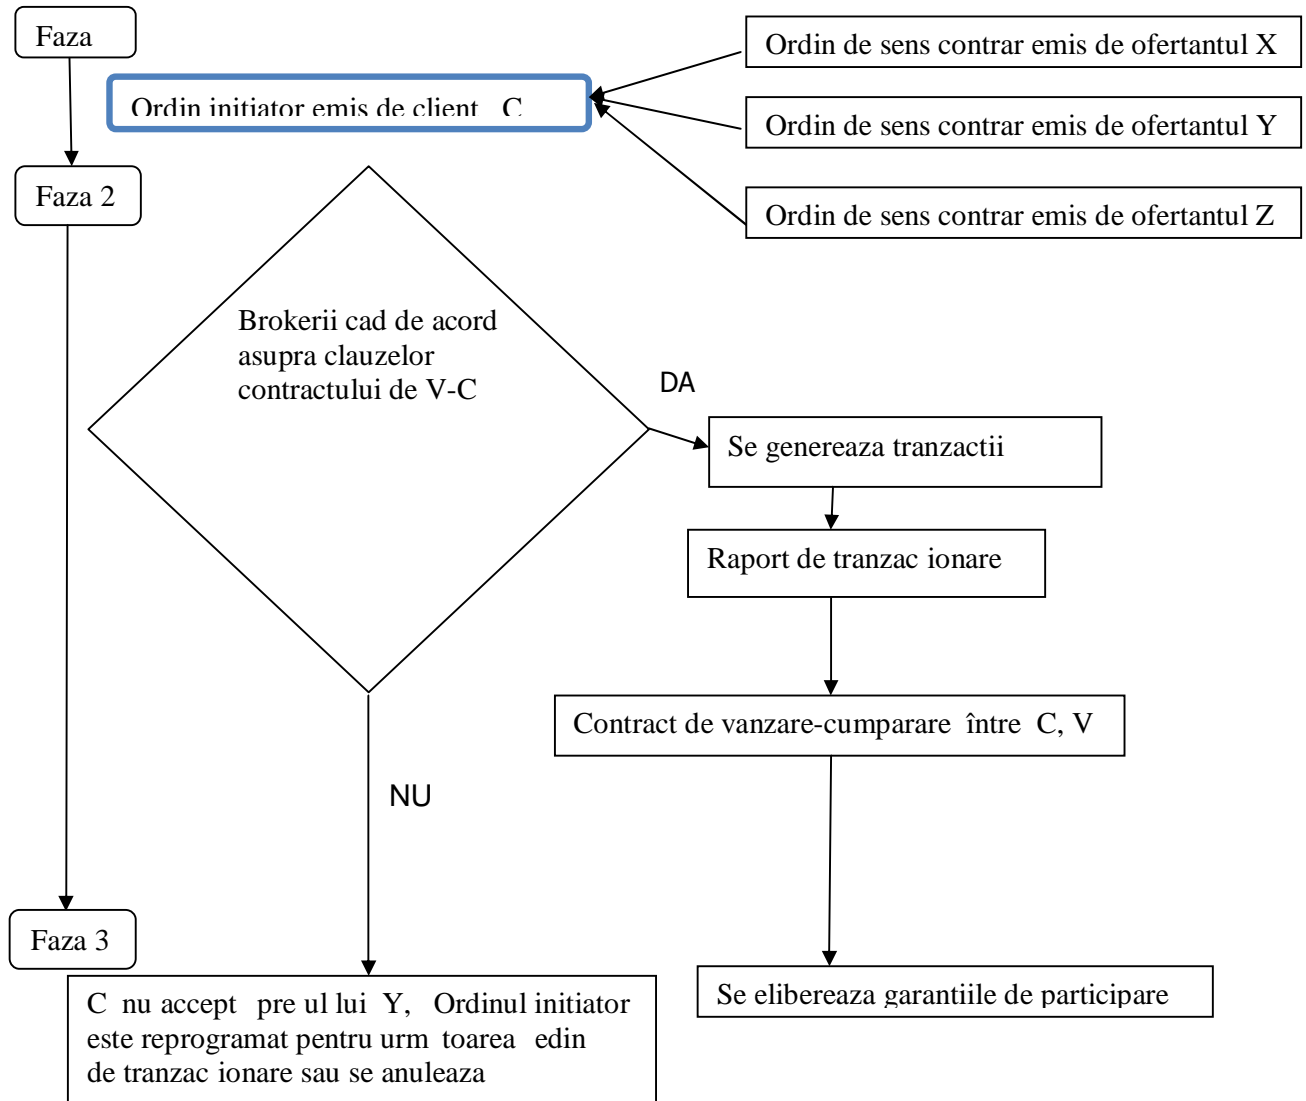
Faza

Ordin initiator emis de client C

Ordin de sens contrar emis de ofertantul X

Ordin de sens contrar emis de ofertantul Y

Ordin de sens contrar emis de ofertantul Z

Faza 2

Brokerii cad de acord asupra clauzelor contractului de V-C

DA

Se genereaza tranzactii

Raport de tranzac ionare

Contract de vanzare-cumparare între C, V

NU

Faza 3

C nu accept pre ul lui Y, Ordinul initiator este reprogramat pentru urm toarea edin de tranzac ionare sau se anuleaza

Se elibereaza garantiile de participare